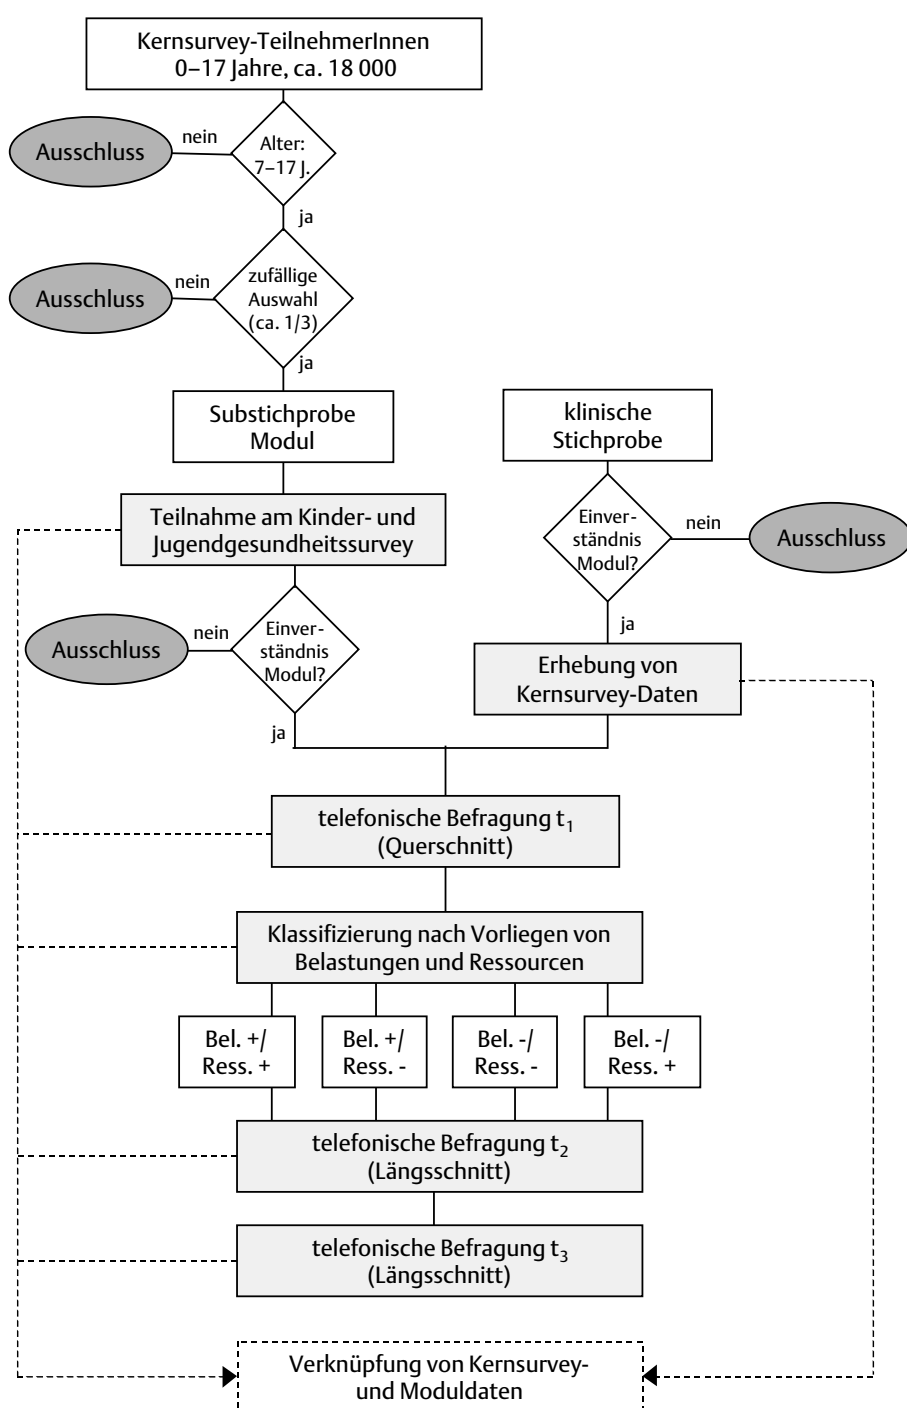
Kernsurvey-TeilnehmerInnen
0–17 Jahre, ca. 18 000

Ausschluss

nein

Alter:
7–17 J.

ja

Ausschluss

nein

zufällige
Auswahl
(ca. 1/3)

ja

Substichprobe
Modul

klinische
Stichprobe

Teilnahme am Kinder- und
Jugendgesundheitssurvey

Einverständnis
Modul?

nein

Ausschluss

ja

Ausschluss

nein

Einverständnis
Modul?

Erhebung von
Kernsurvey-Daten

ja

telefonische Befragung $t_1$
(Querschnitt)

Klassifizierung nach Vorliegen von
Belastungen und Ressourcen

Bel. +/
Ress. +

Bel. +/
Ress. -

Bel. -/
Ress. -

Bel. -/
Ress. +

telefonische Befragung $t_2$
(Längsschnitt)

telefonische Befragung $t_3$
(Längsschnitt)

Verknüpfung von Kernsurvey-
und Moduldaten